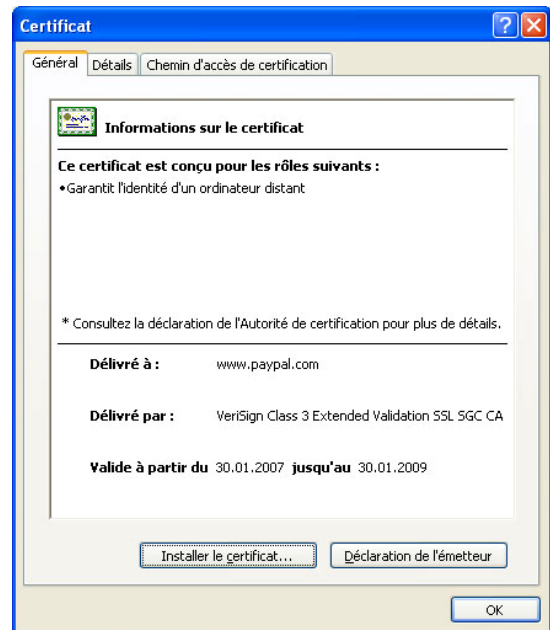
Certificat

Général | Détails | Chemin d'accès de certification

Informations sur le certificat

Ce certificat est conçu pour les rôles suivants :
•Garantit l'identité d'un ordinateur distant

* Consultez la déclaration de l'Autorité de certification pour plus de détails.

Délivré à : www.paypal.com

Délivré par : VeriSign Class 3 Extended Validation SSL SGC CA

Valide à partir du 30.01.2007 jusqu'au 30.01.2009

Installer le certificat... | Déclaration de l'émetteur

OK